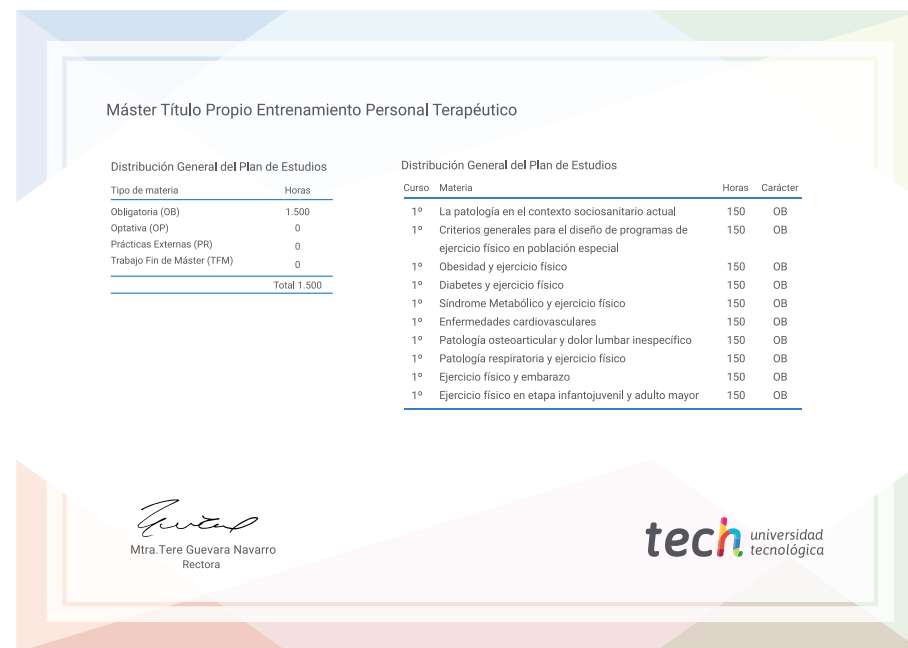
Máster Título Propio Entrenamiento Personal Terapéutico

Distribución General del Plan de Estudios

| Tipo de materia | Horas |
|---|---|
| Obligatoria (OB) | 1.500 |
| Optativa (OP) | 0 |
| Prácticas Externas (PR) | 0 |
| Trabajo Fin de Máster (TFM) | 0 |
| | Total 1.500 |

Distribución General del Plan de Estudios

| Curso | Materia | Horas | Carácter |
|---|---|---|---|
| 1º | La patología en el contexto sociosanitario actual | 150 | OB |
| 1º | Criterios generales para el diseño de programas de ejercicio físico en población especial | 150 | OB |
| 1º | Obesidad y ejercicio físico | 150 | OB |
| 1º | Diabetes y ejercicio físico | 150 | OB |
| 1º | Síndrome Metabólico y ejercicio físico | 150 | OB |
| 1º | Enfermedades cardiovasculares | 150 | OB |
| 1º | Patología osteoarticular y dolor lumbar inespecífico | 150 | OB |
| 1º | Patología respiratoria y ejercicio físico | 150 | OB |
| 1º | Ejercicio físico y embarazo | 150 | OB |
| 1º | Ejercicio físico en etapa infantojuvenil y adulto mayor | 150 | OB |

Mtra.Tere Guevara Navarro
Rectora

tech universidad tecnológica